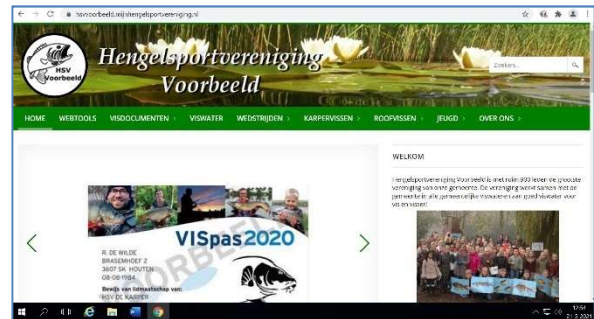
hsvvoorbeeld.mijnhengelsportvereniging.nl

HSV Voorbeeld

Hengelsportvereniging Voorbeeld

Zoeken...

HOME WEBTOOLS VISDOCUMENTEN › VISWATER WEDSTRIJDEN › KARPERVISSEN › ROOFVISSEN › JEUGD › OVER ONS ›

R. DE WILDE
BRASEMHOEF 2
3607 SK HOUTEN
08-08-1984

Bewijs van lidmaatschap van:
HSV DE KARPER

VISpas2020

VOORBEELD

WELKOM

Hengelsportvereniging Voorbeeld is met ruim 800 leden de grootste vereniging van onze gemeente. De vereniging werkt samen met de partnerclubs in alle partnerwijke viswateren van goed viswater voor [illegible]

17:51
21-2-2021